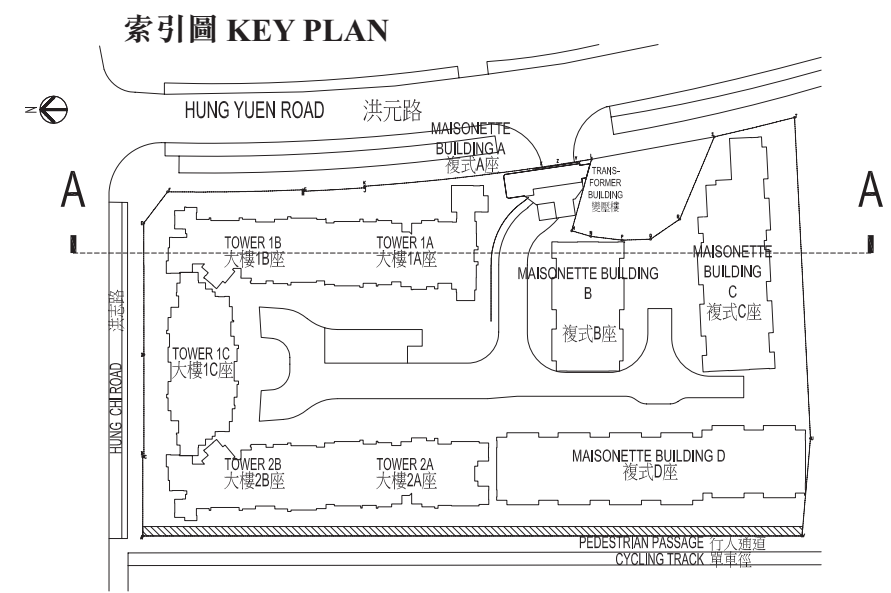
索引圖 KEY PLAN

N

HUNG YUEN ROAD 洪元路

MAISONETTE BUILDING A 複式A座

TRANS-FORMER BUILDING 變壓樓

A

A

TOWER 1B 大樓1B座

TOWER 1A 大樓1A座

MAISONETTE BUILDING B 複式B座

MAISONETTE BUILDING C 複式C座

HUNG CHI ROAD 洪志路

TOWER 1C 大樓1C座

TOWER 2B 大樓2B座

TOWER 2A 大樓2A座

MAISONETTE BUILDING D 複式D座

PEDESTRIAN PASSAGE 行人通道

CYCLING TRACK 單車徑